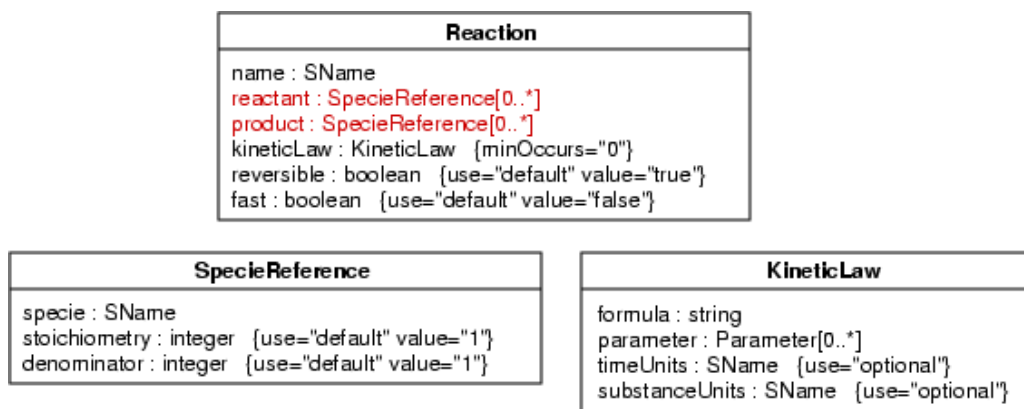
Reaction

name : SName
reactant : SpecieReference[0..*]
product : SpecieReference[0..*]
kineticLaw : KineticLaw {minOccurs="0"}
reversible : boolean {use="default" value="true"}
fast : boolean {use="default" value="false"}

SpecieReference

specie : SName
stoichiometry : integer {use="default" value="1"}
denominator : integer {use="default" value="1"}

KineticLaw

formula : string
parameter : Parameter[0..*]
timeUnits : SName {use="optional"}
substanceUnits : SName {use="optional"}